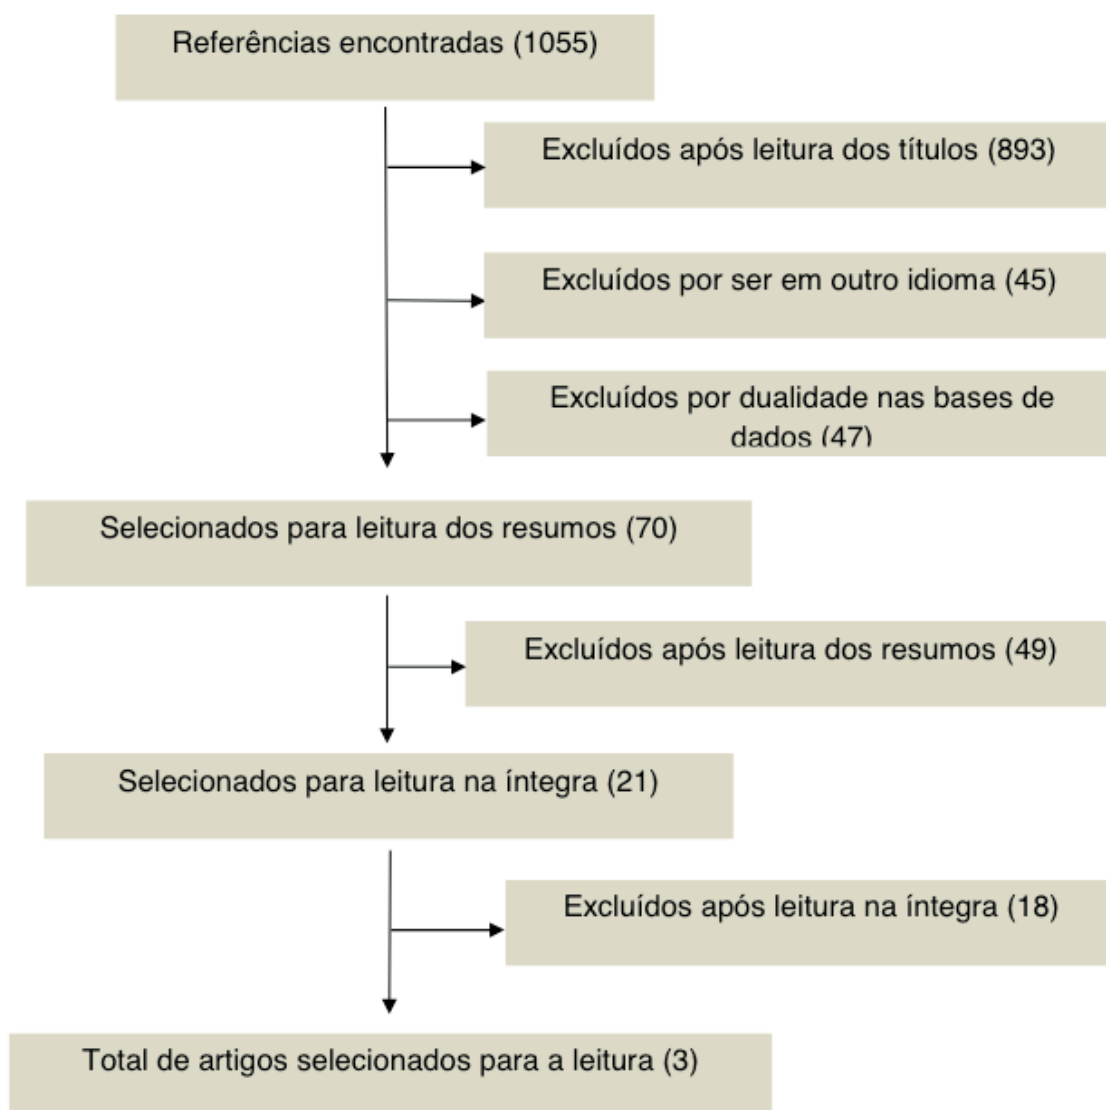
Referências encontradas (1055)

Excluídos após leitura dos títulos (893)

Excluídos por ser em outro idioma (45)

Excluídos por dualidade nas bases de dados (47)

Selecionados para leitura dos resumos (70)

Excluídos após leitura dos resumos (49)

Selecionados para leitura na íntegra (21)

Excluídos após leitura na íntegra (18)

Total de artigos selecionados para a leitura (3)